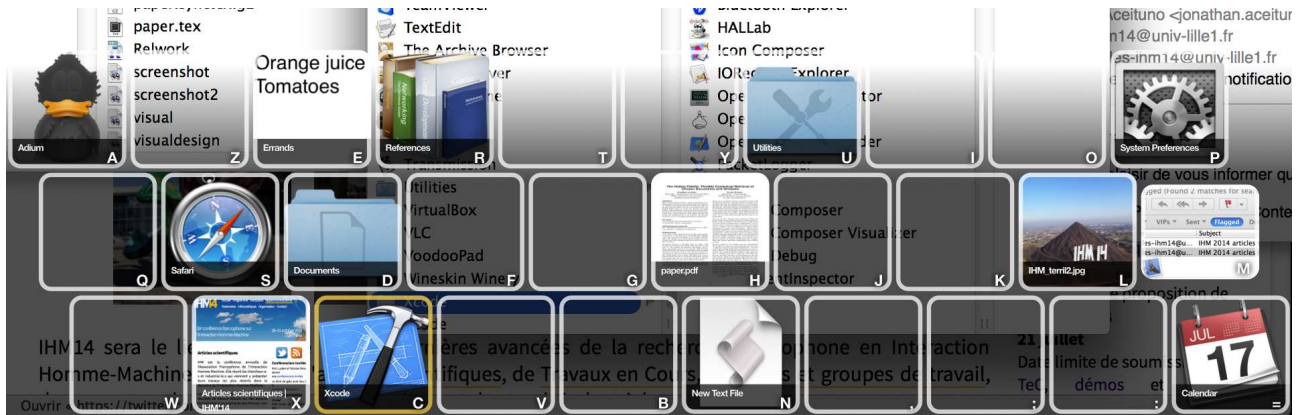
paper.tex
Relwork
screenshot
screenshot2
visual
visualdesign
Orange juice
Tomatoes
TextEdit
The Archive Browser
HALLab
Icon Composer
IORegistryExplorer
Aceituno <jonathan.aceituno
m14@univ-lille1.fr
es-ihm14@univ-lille1.fr
notificatio
Adium A
Z
Errands E
References R
T
Y
Utilities U
I
O
System Preferences P
Utilities
VirtualBox
VLC
WoodooPad
Wineskin Wine
Composer
Composer Visualizer
Debug
Inspector
Q
Safari S
Documents D
F
G
paper.pdf H
J
K
IHM_terril2.jpg L
M
Subject
IHM 2014 articles
IHM 2014 articles
Flagged
proposition de
21 Juillet
Date limite de soum
TeC
démos
IHM14 sera le l
ères avancées de la recherche
ophone en Interaction
Homme-Machine
tifiques, de Travaux en Cours,
s et groupes de travail,
Ouvrir « https://twitt
W
Articles scientifiques IHM'14 X
Xcode C
V
B
New Text File N
M
,
;
:
Calendar =
JUL
17